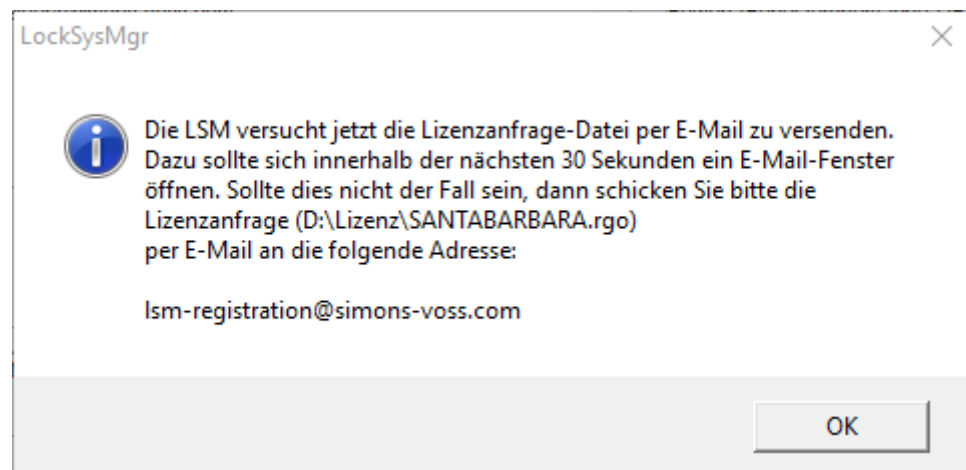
LockSysMgr

Die LSM versucht jetzt die Lizenzanfrage-Datei per E-Mail zu versenden. Dazu sollte sich innerhalb der nächsten 30 Sekunden ein E-Mail-Fenster öffnen. Sollte dies nicht der Fall sein, dann schicken Sie bitte die Lizenzanfrage (D:\Lizenz\SANTABARBARA.rgo)
per E-Mail an die folgende Adresse:

lsm-registration@simons-voss.com

OK